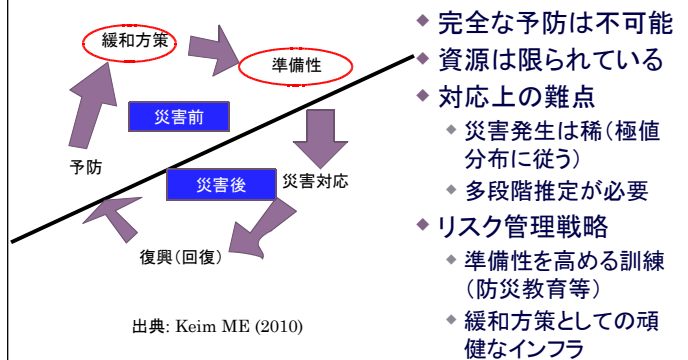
緩和方策

準備性

災害前

予防

災害後

災害対応

復興（回復）

出典: Keim ME (2010)

完全な予防は不可能

資源は限られている

対応上の難点

災害発生は稀（極値分布に従う）

多段階推定が必要

リスク管理戦略

準備性を高める訓練（防災教育等）

緩和方策としての頑健なインフラ